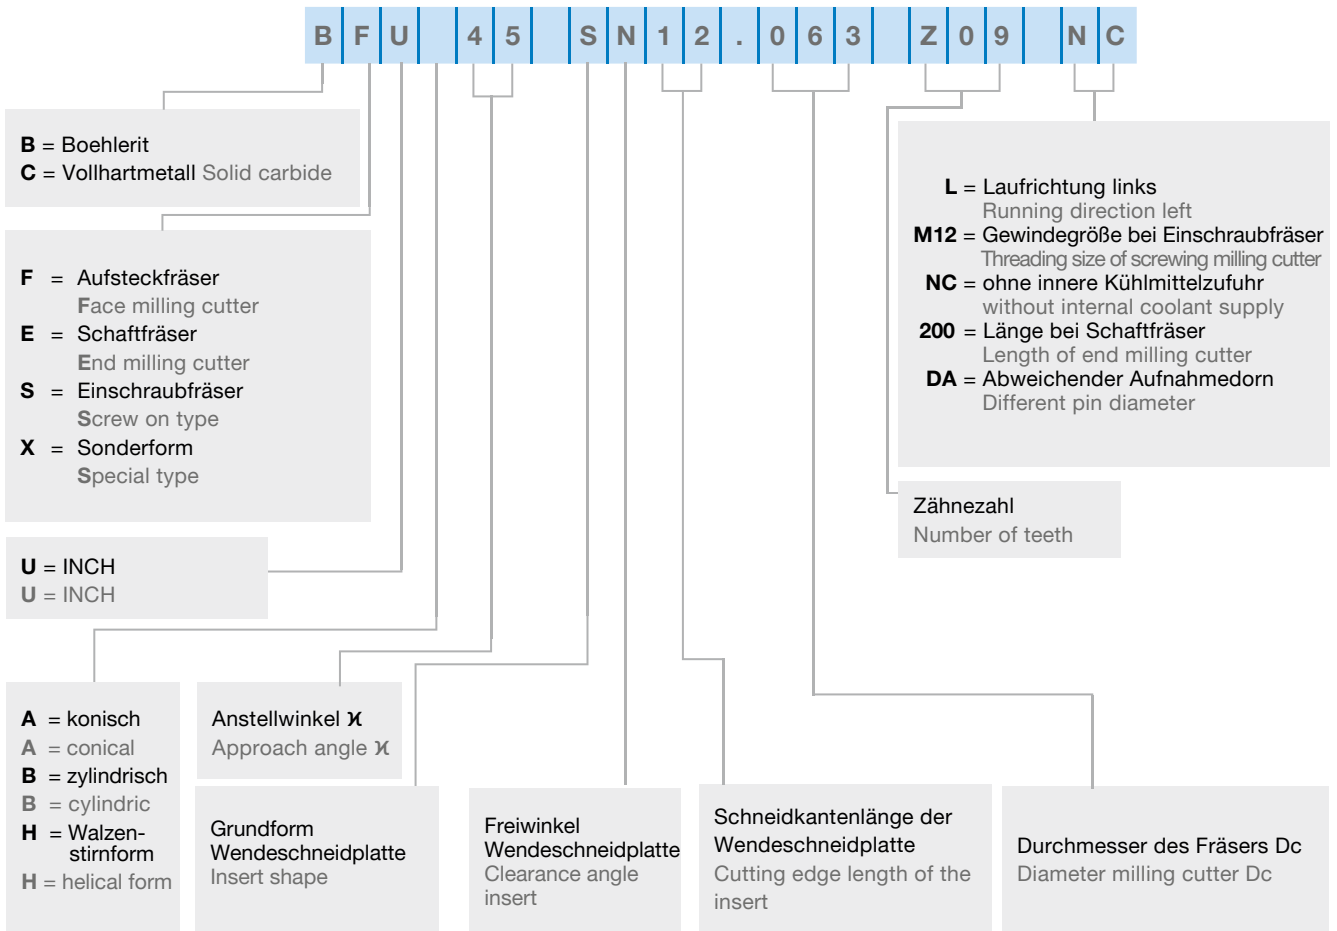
| B | F | U | | 4 | 5 | | S | N | 1 | 2 | . | 0 | 6 | 3 | | Z | 0 | 9 | | N | C |
|---|---|---|---|---|---|---|---|---|---|---|---|---|---|---|---|---|---|---|---|---|---|

**B** = Boehlerit
**C** = Vollhartmetall Solid carbide

**F** = Aufsteckfräser
Face milling cutter
**E** = Schaftfräser
End milling cutter
**S** = Einschraubfräser
Screw on type
**X** = Sonderform
Special type

**U** = INCH
U = INCH

**A** = konisch
A = conical
**B** = zylindrisch
B = cylindric
**H** = Walzenstirnform
H = helical form

Anstellwinkel ϰ
Approach angle ϰ

Grundform Wendeschneidplatte
Insert shape

Freiwinkel Wendeschneidplatte
Clearance angle insert

Schneidkantenlänge der Wendeschneidplatte
Cutting edge length of the insert

Durchmesser des Fräsers Dc
Diameter milling cutter Dc

Zähnezahl
Number of teeth

**L** = Laufrichtung links
Running direction left
**M12** = Gewindegröße bei Einschraubfräser
Threading size of screwing milling cutter
**NC** = ohne innere Kühlmittelzufuhr
without internal coolant supply
**200** = Länge bei Schaftfräser
Length of end milling cutter
**DA** = Abweichender Aufnahmedorn
Different pin diameter